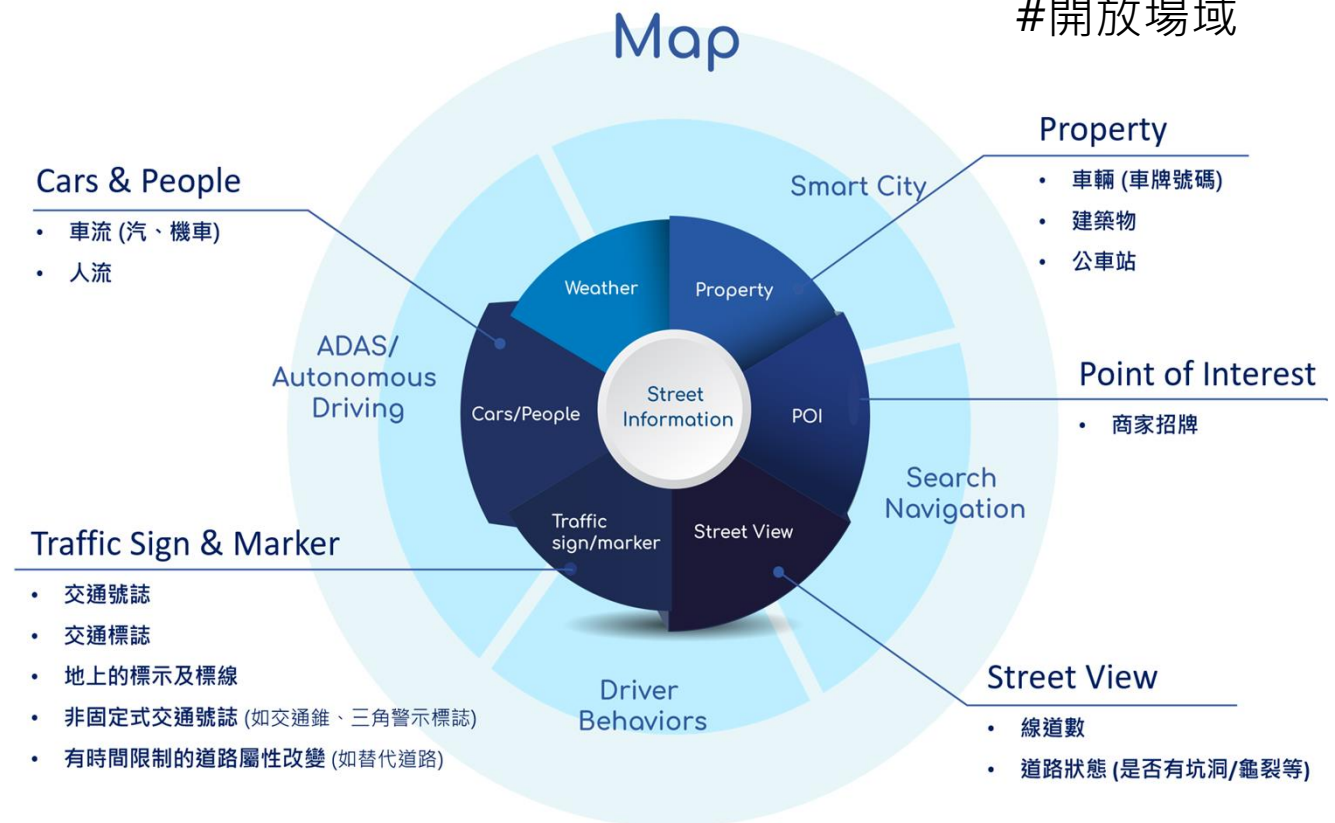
Map

#開放場域

Cars & People
• 車流 (汽、機車)
• 人流

Property
• 車輛 (車牌號碼)
• 建築物
• 公車站

Smart City

Weather

Property

ADAS/ Autonomous Driving

Cars/People

Street Information

POI

Point of Interest
• 商家招牌

Search Navigation

Traffic sign/marker

Street View

Traffic Sign & Marker
• 交通號誌
• 交通標誌
• 地上的標示及標線
• 非固定式交通號誌 (如交通錐、三角警示標誌)
• 有時間限制的道路屬性改變 (如替代道路)

Driver Behaviors

Street View
• 線道數
• 道路狀態 (是否有坑洞/龜裂等)